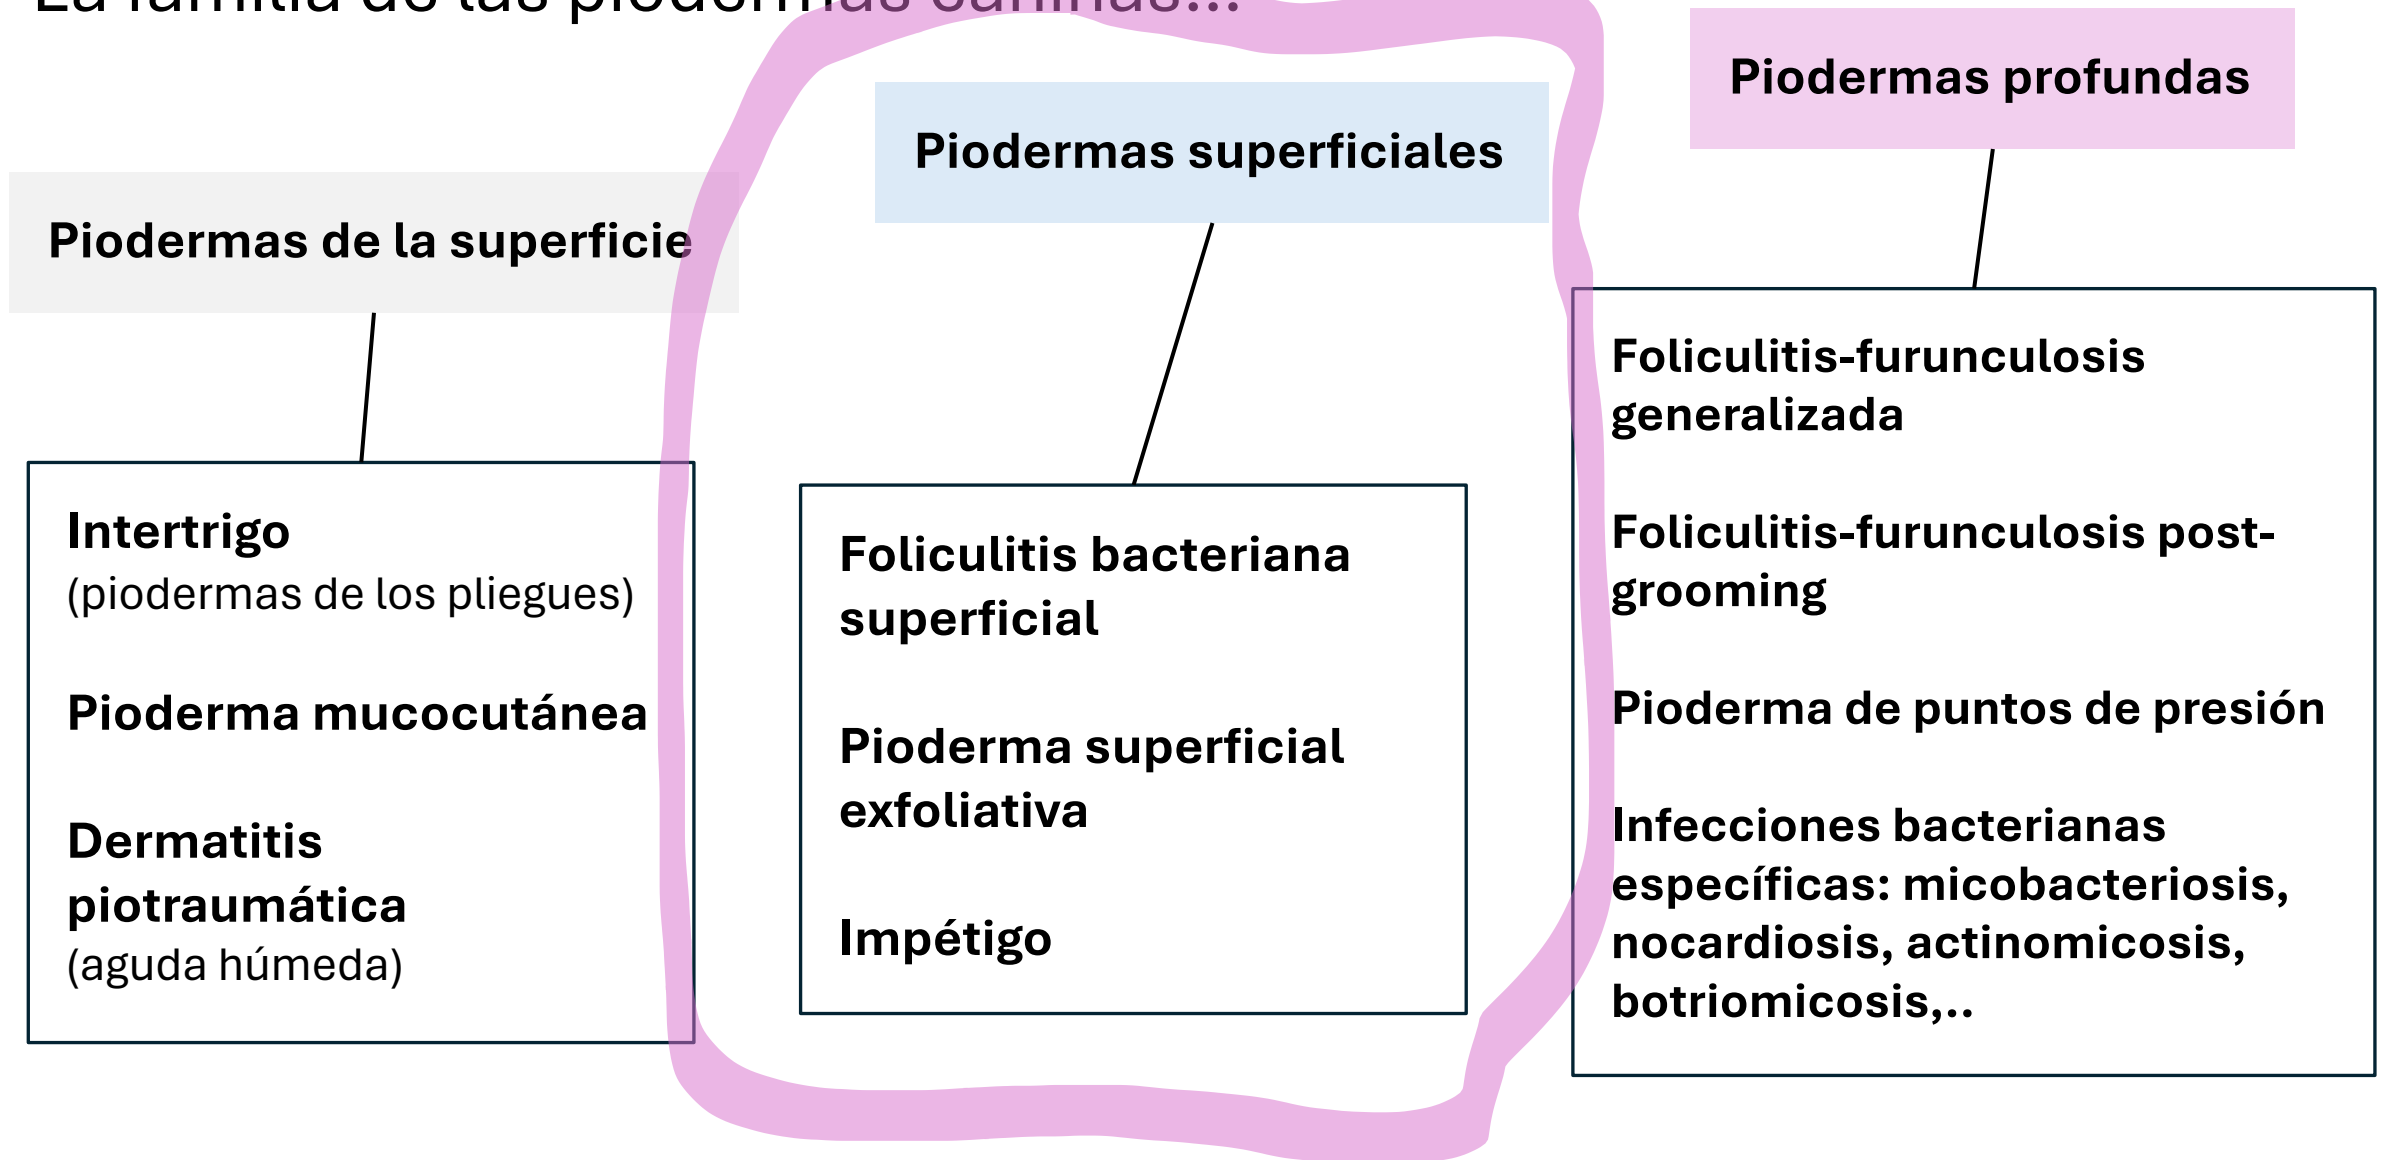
La familia de las piodermas caninas...

Piodermas de la superficie

Intertrigo
(piodermas de los pliegues)

Pioderma mucocutánea

Dermatitis piotraumática
(aguda húmeda)

Piodermas superficiales

Foliculitis bacteriana superficial

Pioderma superficial exfoliativa

Impétigo

Piodermas profundas

Foliculitis-furunculosis generalizada

Foliculitis-furunculosis post-grooming

Pioderma de puntos de presión

Infecciones bacterianas específicas: micobacteriosis, nocardiosis, actinomicosis, botriomicosis,..